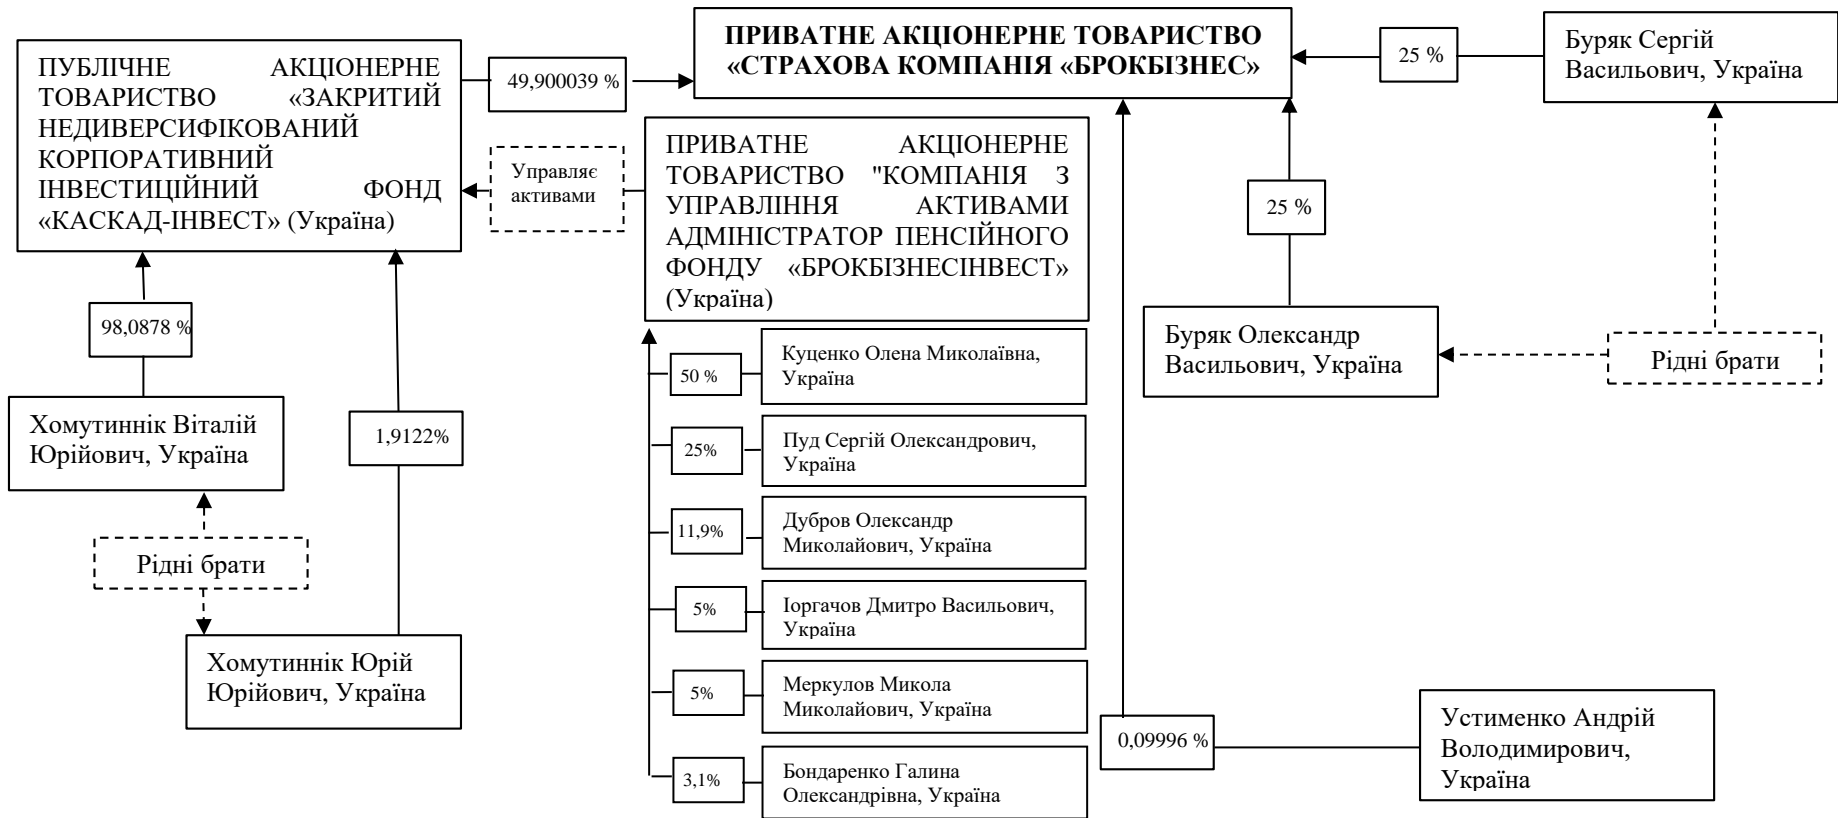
ПРИВАТНЕ АКЦІОНЕРНЕ ТОВАРИСТВО «СТРАХОВА КОМПАНІЯ «БРОКБІЗНЕС»

ПУБЛІЧНЕ АКЦІОНЕРНЕ ТОВАРИСТВО «ЗАКРИТИЙ НЕДИВЕРСИФІКОВАНИЙ КОРПОРАТИВНИЙ ІНВЕСТИЦІЙНИЙ ФОНД «КАСКАД-ІНВЕСТ» (Україна)

49,900039 %

25 %

Буряк Сергій Васильович, Україна

Управляє активами

ПРИВАТНЕ АКЦІОНЕРНЕ ТОВАРИСТВО "КОМПАНІЯ З УПРАВЛІННЯ АКТИВАМИ АДМІНІСТРАТОР ПЕНСІЙНОГО ФОНДУ «БРОКБІЗНЕСІНВЕСТ» (Україна)

25 %

98,0878 %

Буряк Олександр Васильович, Україна

Рідні брати

50 %

Куценко Олена Миколаївна, Україна

Хомутиннік Віталій Юрійович, Україна

1,9122%

25%

Пуд Сергій Олександрович, Україна

11,9%

Дубров Олександр Миколайович, Україна

Рідні брати

5%

Іоргачов Дмитро Васильович, Україна

Хомутиннік Юрій Юрійович, Україна

5%

Меркулов Микола Миколайович, Україна

0,09996 %

Устименко Андрій Володимирович, Україна

3,1%

Бондаренко Галина Олександрівна, Україна